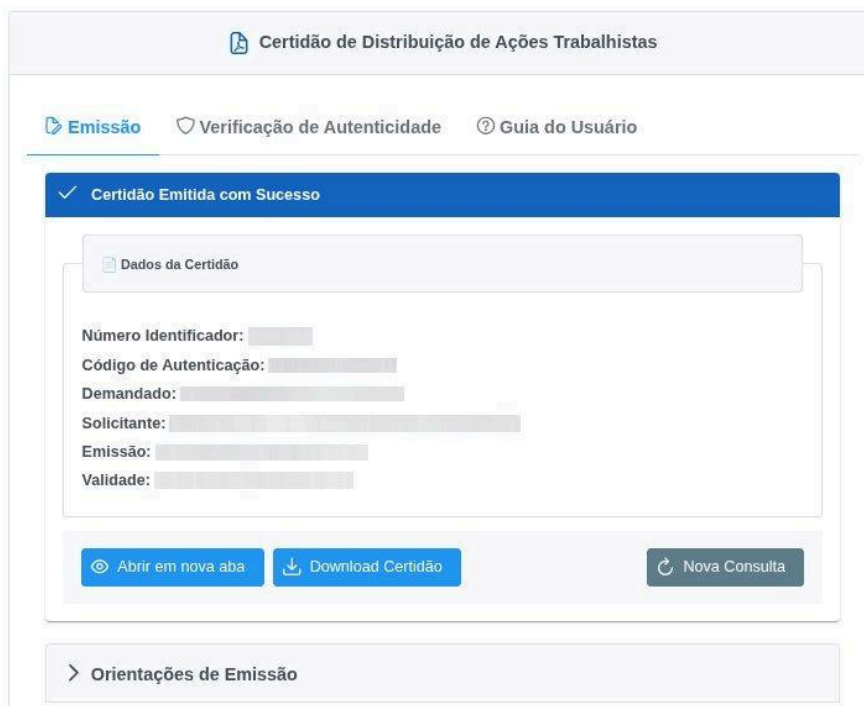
Certidão de Distribuição de Ações Trabalhistas

Emissão
Verificação de Autenticidade
Guia do Usuário

Certidão Emitida com Sucesso

Dados da Certidão

Número Identificador: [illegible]
Código de Autenticação: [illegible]
Demandado: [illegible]
Solicitante: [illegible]
Emissão: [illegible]
Validade: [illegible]

Abrir em nova aba
Download Certidão
Nova Consulta

Orientações de Emissão